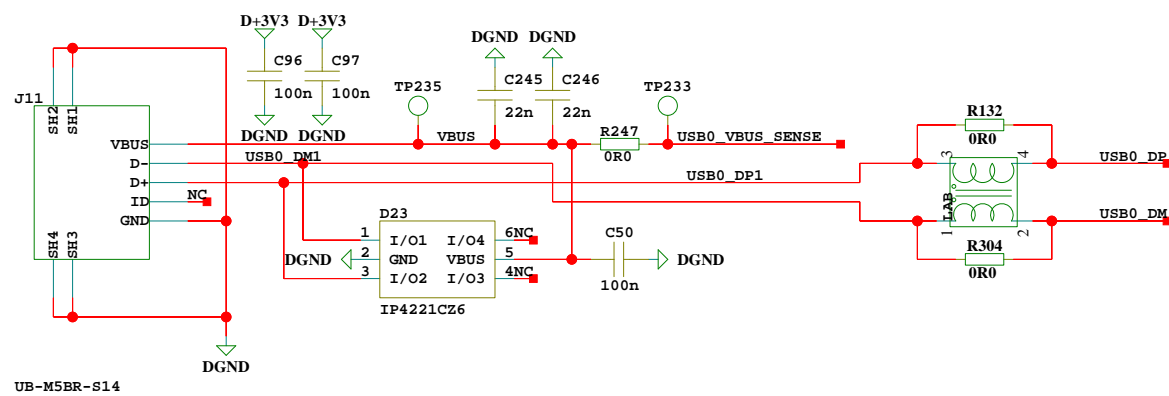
D+3V3 D+3V3
C96 C97
100n 100n
DGND DGND
DGND DGND
C245 C246
22n 22n
TP235
TP233
J11
SH2 SH1
VBUS
D-
D+
ID
GND
NC
SH4 SH3
VBUS
R247
0R0
USB0_VBUS_SENSE
USB0_DM1
USB0_DP1
R132
0R0
3 4
LAB
1 2
R304
0R0
USB0_DP
USB0_DM
D23
1 I/O1 I/O4 6NC
DGND 2 GND VBUS 5
3 I/O2 I/O3 4NC
IP4221CZ6
C50
100n
DGND
DGND
UB-M5BR-S14